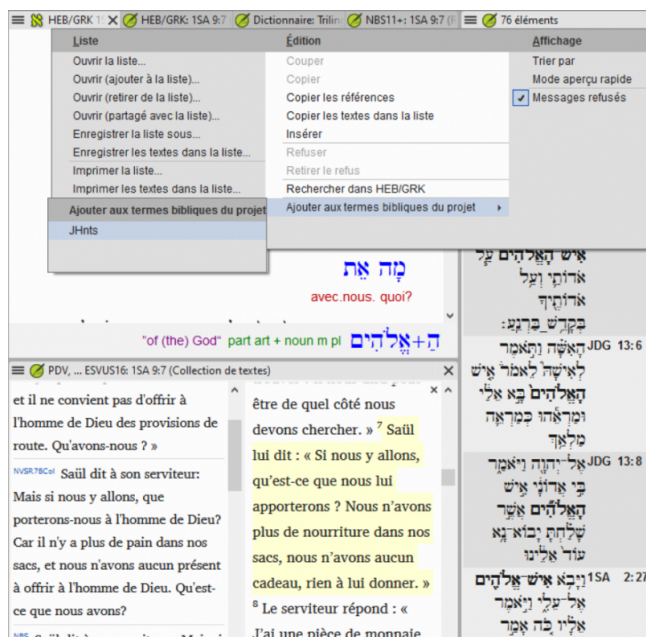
HEB/GRK 1 ✕ HEB/GRK: 1SA 9:7 Dictionnaire: Trilin NBS11+: 1SA 9:7 76 éléments

Liste
Ouvrir la liste...
Ouvrir (ajouter à la liste)...
Ouvrir (retirer de la liste)...
Ouvrir (partagé avec la liste)...
Enregistrer la liste sous...
Enregistrer les textes dans la liste...
Imprimer la liste...
Imprimer les textes dans la liste...

Ajouter aux termes bibliques du projet
JHnts

Édition
Couper
Copier
Copier les références
Copier les textes dans la liste
Insérer
Refuser
Retirer le refus
Rechercher dans HEB/GRK
Ajouter aux termes bibliques du projet ▸

Affichage
Trier par
Mode aperçu rapide
✔ Messages refusés

מָה אֵת
avec.nous. quoi?

"of (the) God" part art + noun m pl הָ+אֱלֹהִים

אִישׁ הָאֱלֹהִים עַל אֲדֹנִי וְעַל אֲדֹנֶיךָ בְּקֹדֶשׁ בַּרְנֵעַ׃
JDG 13:6 הָאִשָּׁה וַתֹּאמֶר לְאִישָׁהּ לֵאמֹר אִישׁ הָאֱלֹהִים בָּא אֵלַי וּמַרְאֵהוּ כְּמַרְאֵה מַלְאַךְ
JDG 13:8 אֶל־יְהוָה וַיֹּאמַר בִּי אֲדוֹנָי אִישׁ הָאֱלֹהִים אֲשֶׁר שָׁלַחְתָּ יָבוֹא־נָא עוֹד אֵלֵינוּ
1SA 2:27 וַיָּבֹא אִישׁ־אֱלֹהִים אֶל־עֵלִי וַיֹּאמֶר אֵלָיו כֹּה אָמַר

PDV, ... ESVUS16: 1SA 9:7 (Collection de textes)

et il ne convient pas d'offrir à l'homme de Dieu des provisions de route. Qu'avons-nous ? »

NVSR78Col Saül dit à son serviteur: Mais si nous y allons, que porterons-nous à l'homme de Dieu? Car il n'y a plus de pain dans nos sacs, et nous n'avons aucun présent à offrir à l'homme de Dieu. Qu'est-ce que nous avons?

être de quel côté nous devons chercher. » $^7$ Saül lui dit : « Si nous y allons, qu'est-ce que nous lui apporterons ? Nous n'avons plus de nourriture dans nos sacs, nous n'avons aucun cadeau, rien à lui donner. » $^8$ Le serviteur répond : « J'ai une pièce de monnaie